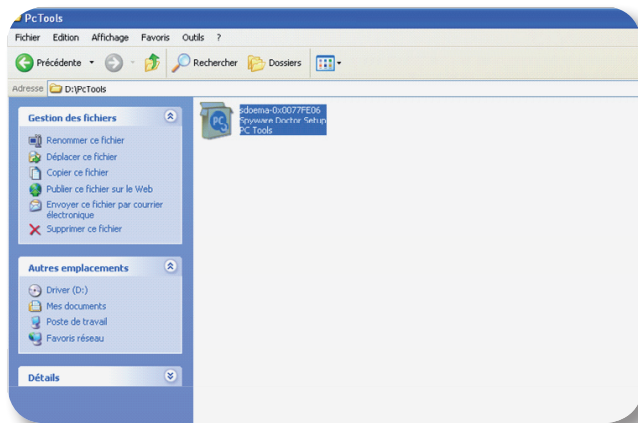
PcTools

Fichier Edition Affichage Favoris Outils ?

Précédente Rechercher Dossiers

Adresse D:\PcTools

Gestion des fichiers

Renommer ce fichier
Déplacer ce fichier
Copier ce fichier
Publier ce fichier sur le Web
Envoyer ce fichier par courrier électronique
Supprimer ce fichier

Autres emplacements

Driver (D:)
Mes documents
Poste de travail
Favoris réseau

Détails

sdoema-0x0077FE06
Spyware Doctor Setup
PC Tools